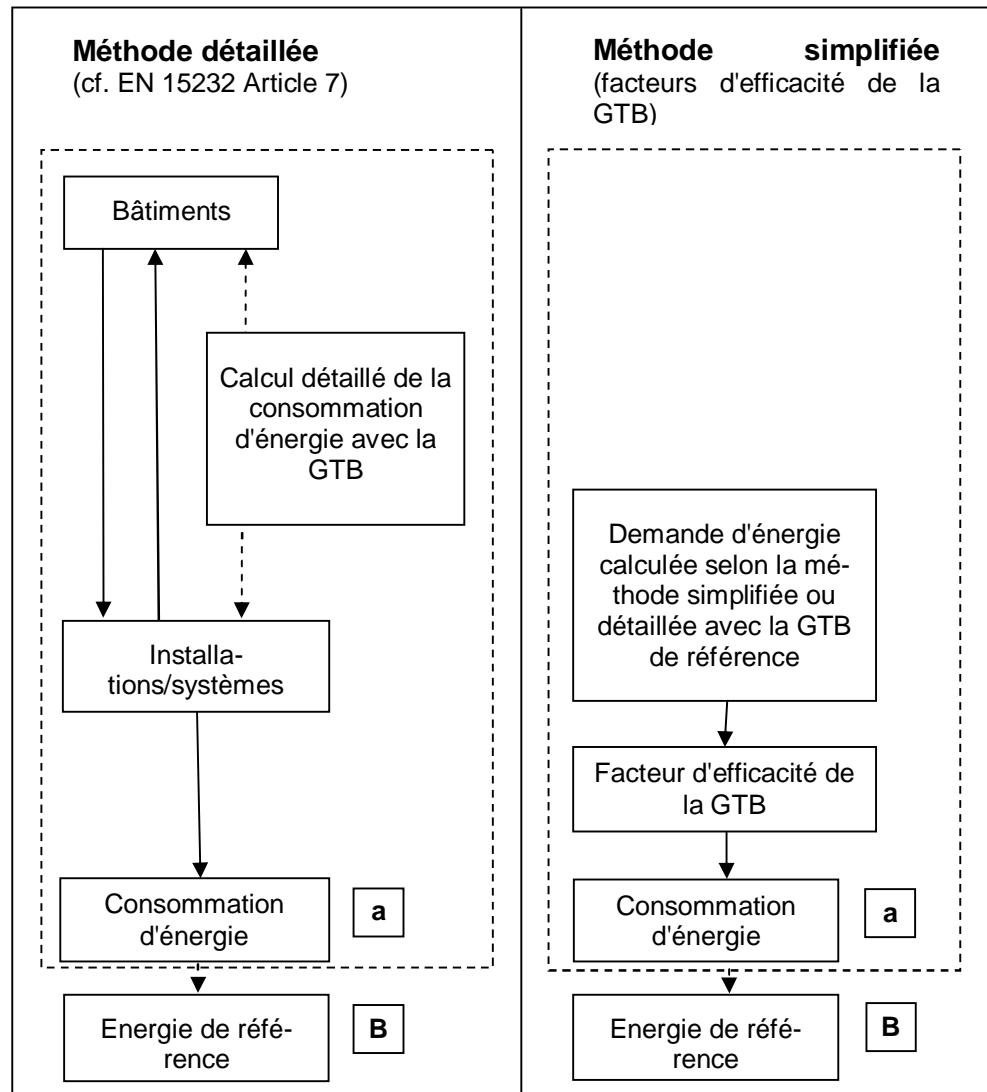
**Méthode détaillée**
(cf. EN 15232 Article 7)

Bâtiments

Calcul détaillé de la consommation d'énergie avec la GTB

Installations/systèmes

Consommation d'énergie

a

Energie de référence

B

**Méthode simplifiée**
(facteurs d'efficacité de la GTB)

Demande d'énergie calculée selon la méthode simplifiée ou détaillée avec la GTB de référence

Facteur d'efficacité de la GTB

Consommation d'énergie

a

Energie de référence

B